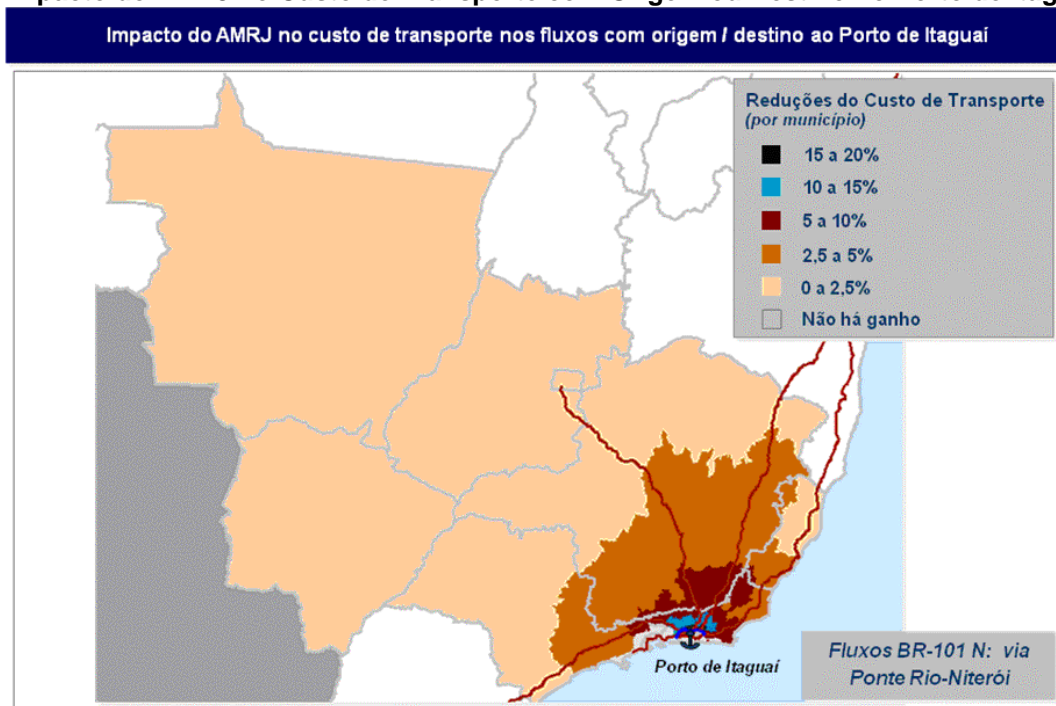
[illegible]

Impacto do AMRJ no custo de transporte nos fluxos com origem / destino ao Porto de Itaguaí

Reduções do Custo de Transporte
(por município)

15 a 20%
10 a 15%
5 a 10%
2,5 a 5%
0 a 2,5%
Não há ganho

Porto de Itaguaí

Fluxos BR-101 N: via Ponte Rio-Niterói